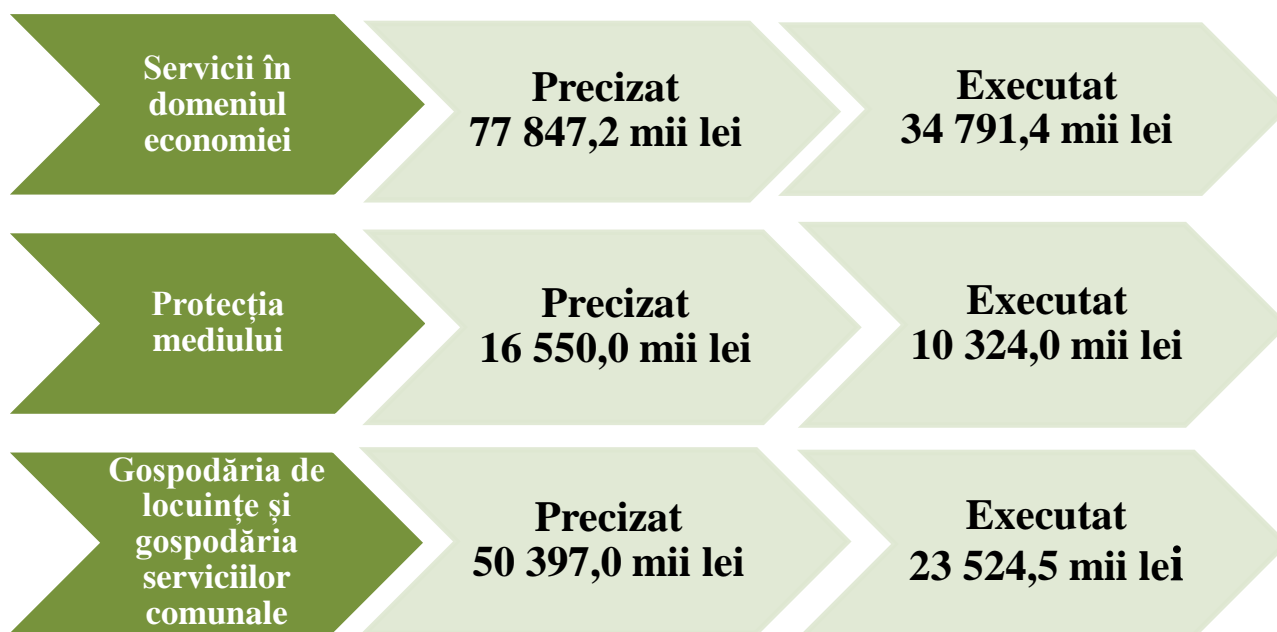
Servicii în domeniul economiei

Precizat
77 847,2 mii lei

Executat
34 791,4 mii lei

Protecția mediului

Precizat
16 550,0 mii lei

Executat
10 324,0 mii lei

Gospodăria de locuințe și gospodăria serviciilor comunale

Precizat
50 397,0 mii lei

Executat
23 524,5 mii lei